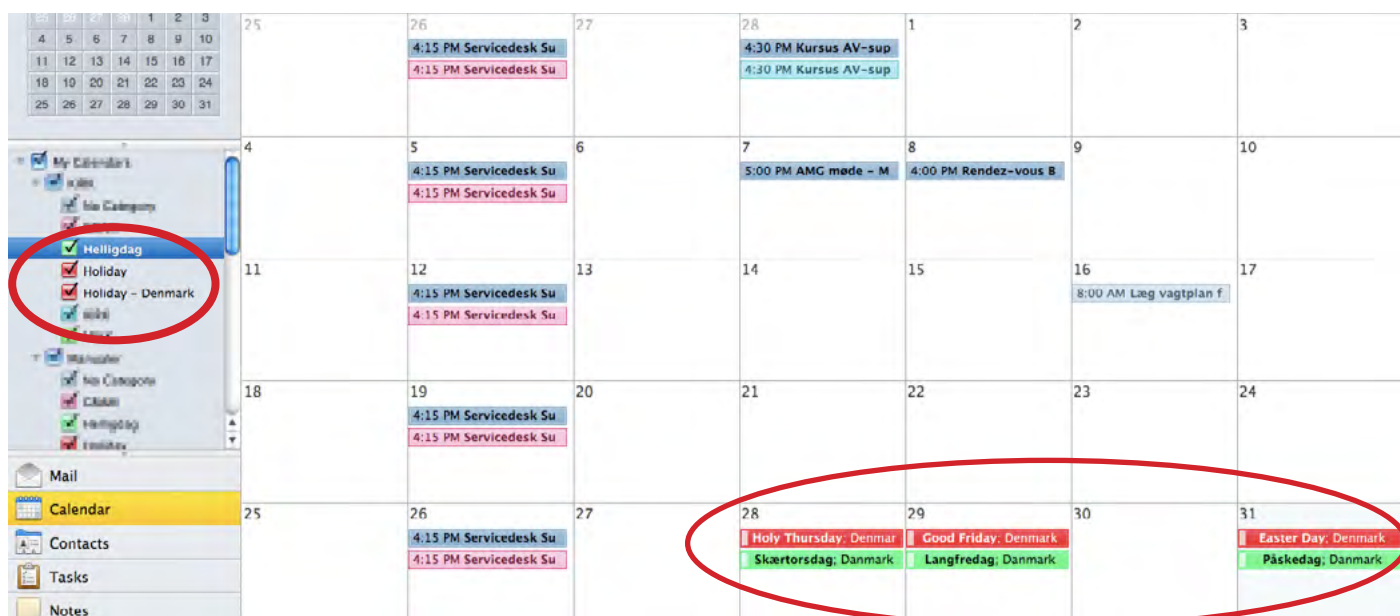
| | | | | | | |
|---|---|---|---|---|---|---|
| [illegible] | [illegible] | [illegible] | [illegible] | 1 | 2 | 3 |
| 4 | 5 | 6 | 7 | 8 | 9 | 10 |
| 11 | 12 | 13 | 14 | 15 | 16 | 17 |
| 18 | 19 | 20 | 21 | 22 | 23 | 24 |
| 25 | 26 | 27 | 28 | 29 | 30 | 31 |

My Calendars
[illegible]
No Category
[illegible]
Helligdag
Holiday
Holiday - Denmark
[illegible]
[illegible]
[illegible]
No Category
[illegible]
Helligdag
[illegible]

Mail
Calendar
Contacts
Tasks
Notes

| | | | | | | |
|---|---|---|---|---|---|---|
| 25 | 26<br>4:15 PM Servicedesk Su<br>4:15 PM Servicedesk Su | 27 | 28<br>4:30 PM Kursus AV-sup<br>4:30 PM Kursus AV-sup | 1 | 2 | 3 |
| 4 | 5<br>4:15 PM Servicedesk Su<br>4:15 PM Servicedesk Su | 6 | 7<br>5:00 PM AMG møde - M | 8<br>4:00 PM Rendez-vous B | 9 | 10 |
| 11 | 12<br>4:15 PM Servicedesk Su<br>4:15 PM Servicedesk Su | 13 | 14 | 15 | 16<br>8:00 AM Læg vagtplan f | 17 |
| 18 | 19<br>4:15 PM Servicedesk Su<br>4:15 PM Servicedesk Su | 20 | 21 | 22 | 23 | 24 |
| 25 | 26<br>4:15 PM Servicedesk Su<br>4:15 PM Servicedesk Su | 27 | 28<br>Holy Thursday; Denmar<br>Skærtorsdag; Danmark | 29<br>Good Friday; Denmark<br>Langfredag; Danmark | 30 | 31<br>Easter Day; Denmark<br>Påskedag; Danmark |